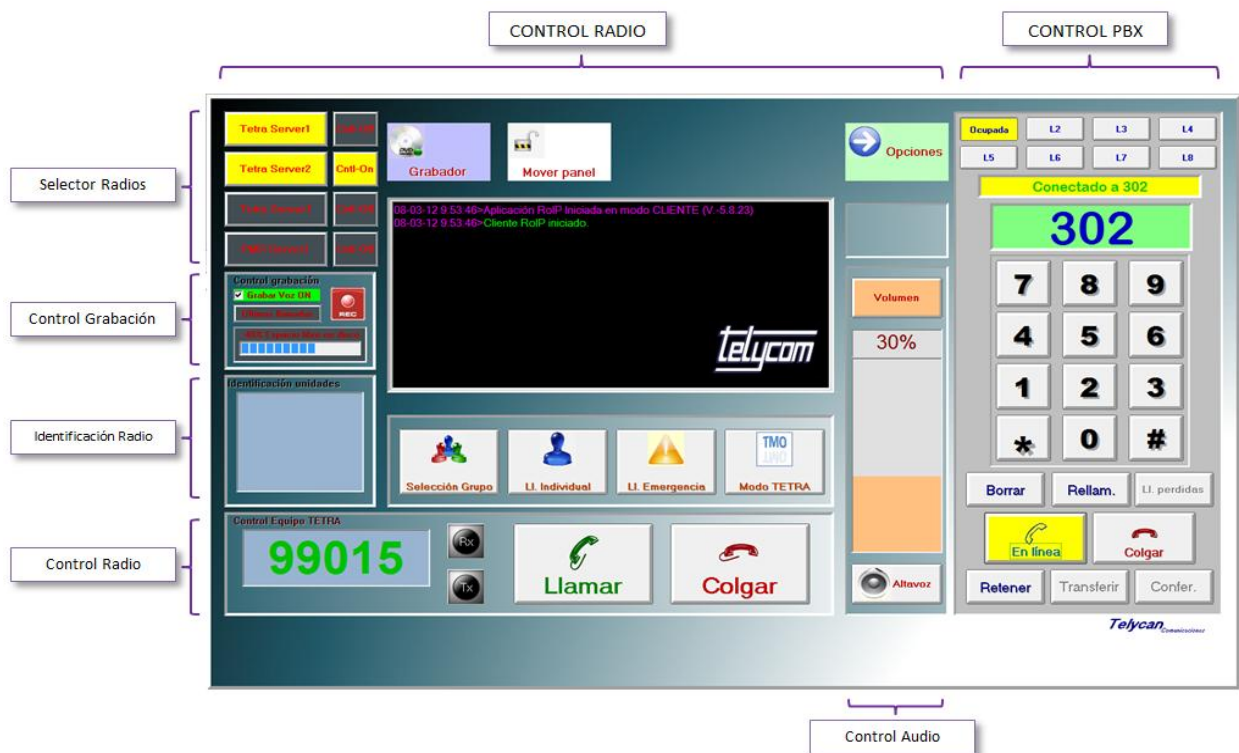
CONTROL RADIO

CONTROL PBX

Selector Radios

Control Grabación

Identificación Radio

Control Radio

Tetra Server1 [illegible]

Tetra Server2 Cntl-On

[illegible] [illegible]

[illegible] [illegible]

Grabador

Mover panel

Opciones

08-03-12 9:53:46>Aplicación RoIP Iniciada en modo CLIENTE (V.-5.8.23)
08-03-12 9:53:46>Cliente RoIP iniciado.

telycom

Control grabación
Grabar Voz ON
REC
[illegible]
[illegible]

Identificación unidades

Volumen

30%

Selección Grupo

Ll. Individual

Ll. Emergencia

TMO
DMO
Modo TETRA

Control Equipo TETRA

99015

Rx

Tx

Llamar

Colgar

Altavoz

Ocupada L2 L3 L4
L5 L6 L7 L8

Conectado a 302

302

7 8 9
4 5 6
1 2 3
* 0 #

Borrar

Rellam.

Ll. perdidas

En línea

Colgar

Retener

Transferir

Confer.

Telycan Comunicaciones

Control Audio